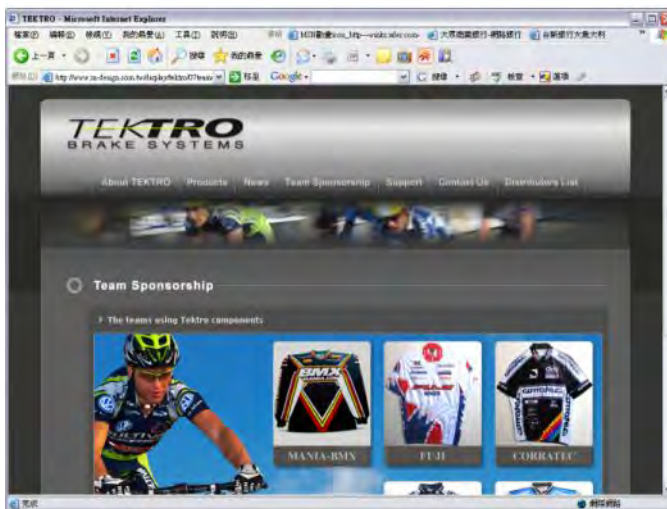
TEKTRO - Microsoft Internet Explorer

檔案(F) 編輯(E) 檢視(V) 我的最愛(A) 工具(T) 說明(H)

上一頁 搜尋 我的最愛

網址(D) http://www.tx-design.com.tw/display/tektro07/team 移至 Google

TEKTRO
BRAKE SYSTEMS

About TEKTRO Products News Team Sponsorship Support Contact Us Distributors List

Team Sponsorship

The teams using Tektro components

MANIA-BMX

FUJI

CORRATEC

完成

網際網路